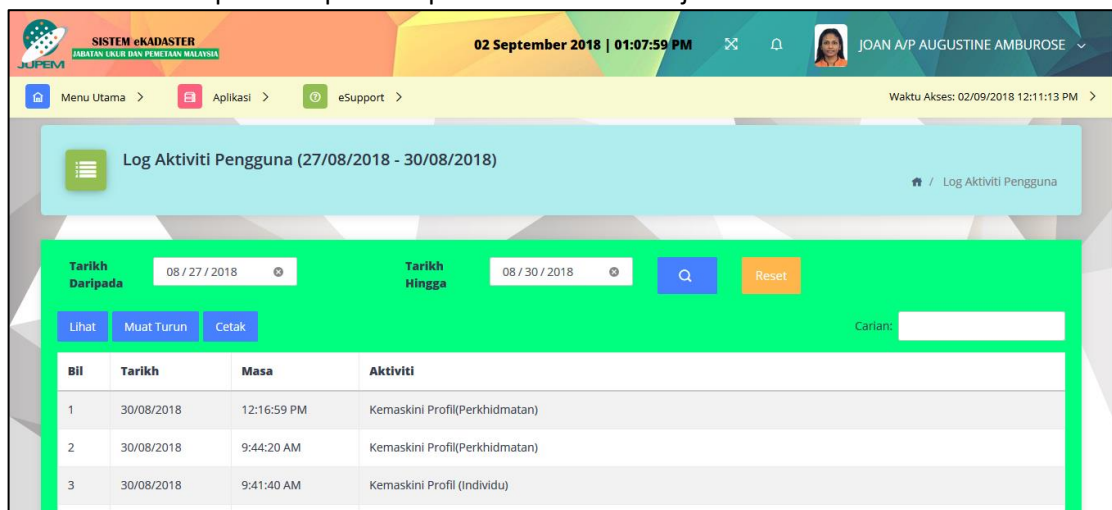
JUPEM SISTEM eKADASTER
JABATAN UKUR DAN PEMETAAN MALAYSIA

02 September 2018 | 01:07:59 PM

JOAN A/P AUGUSTINE AMBUROSE

Menu Utama > Aplikasi > eSupport >

Waktu Akses: 02/09/2018 12:11:13 PM >

Log Aktiviti Pengguna (27/08/2018 - 30/08/2018)

/ Log Aktiviti Pengguna

Tarikh Daripada 08/27/2018

Tarikh Hingga 08/30/2018

Reset

Lihat Muat Turun Cetak

Carian:

| Bil | Tarikh | Masa | Aktiviti |
|---|---|---|---|
| 1 | 30/08/2018 | 12:16:59 PM | Kemaskini Profil(Perkhidmatan) |
| 2 | 30/08/2018 | 9:44:20 AM | Kemaskini Profil(Perkhidmatan) |
| 3 | 30/08/2018 | 9:41:40 AM | Kemaskini Profil (Individu) |